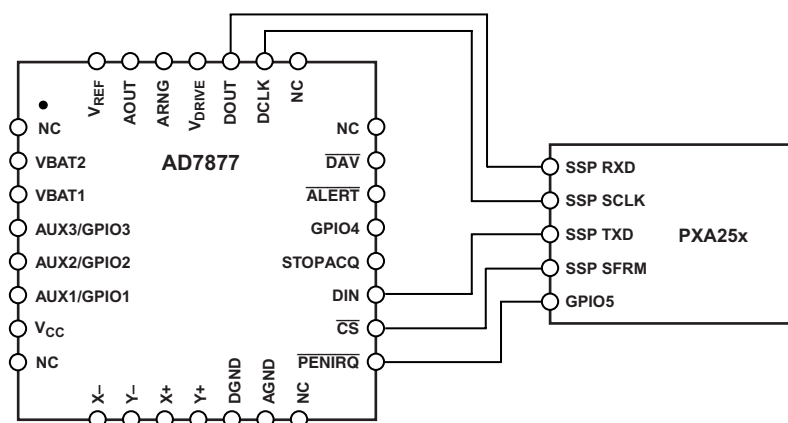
$V_{REF}$ AOUT ARNG $V_{DRIVE}$ DOUT DCLK NC

NC
VBAT2
VBAT1
AUX3/GPIO3
AUX2/GPIO2
AUX1/GPIO1
$V_{CC}$
NC

AD7877

NC
$\overline{DAV}$
$\overline{ALERT}$
GPIO4
STOPACQ
DIN
$\overline{CS}$
$\overline{PENIRQ}$

X– Y– X+ Y+ DGND AGND NC

SSP RXD
SSP SCLK
SSP TXD
SSP SFRM
GPIO5

PXA25x